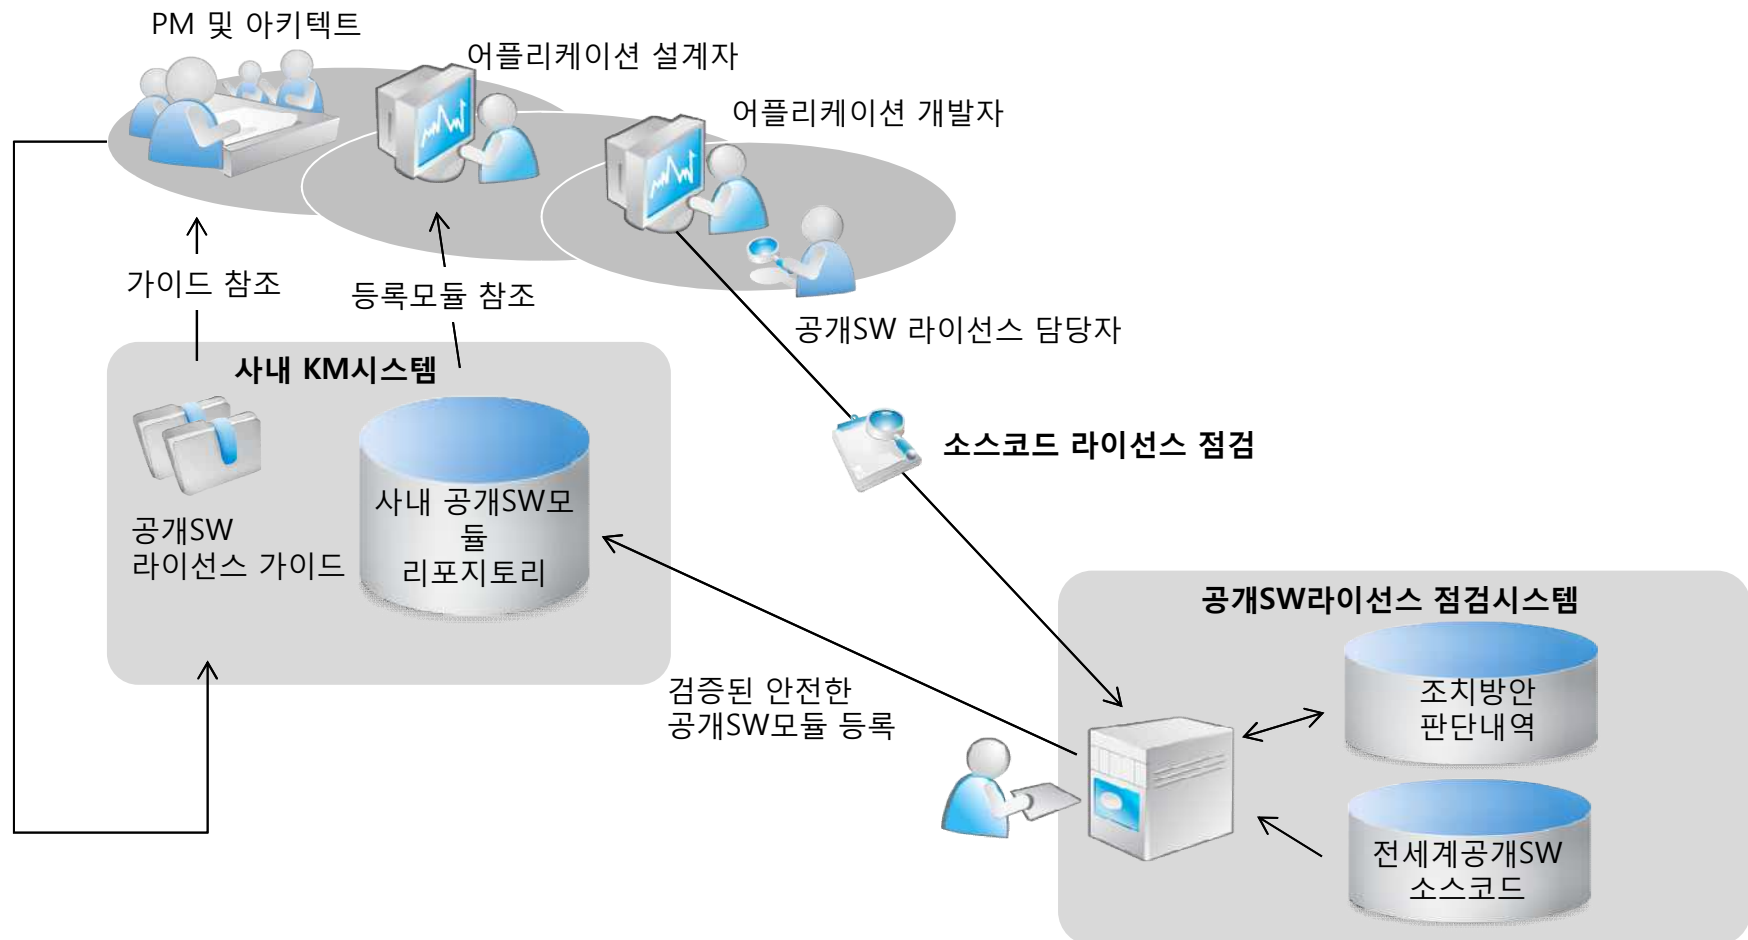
PM 및 아키텍트

어플리케이션 설계자

어플리케이션 개발자

가이드 참조

등록모듈 참조

공개SW 라이선스 담당자

사내 KM시스템

공개SW
라이선스 가이드

사내 공개SW모듈
리포지토리

소스코드 라이선스 점검

공개SW라이선스 점검시스템

검증된 안전한
공개SW모듈 등록

조치방안
판단내역

전세계공개SW
소스코드